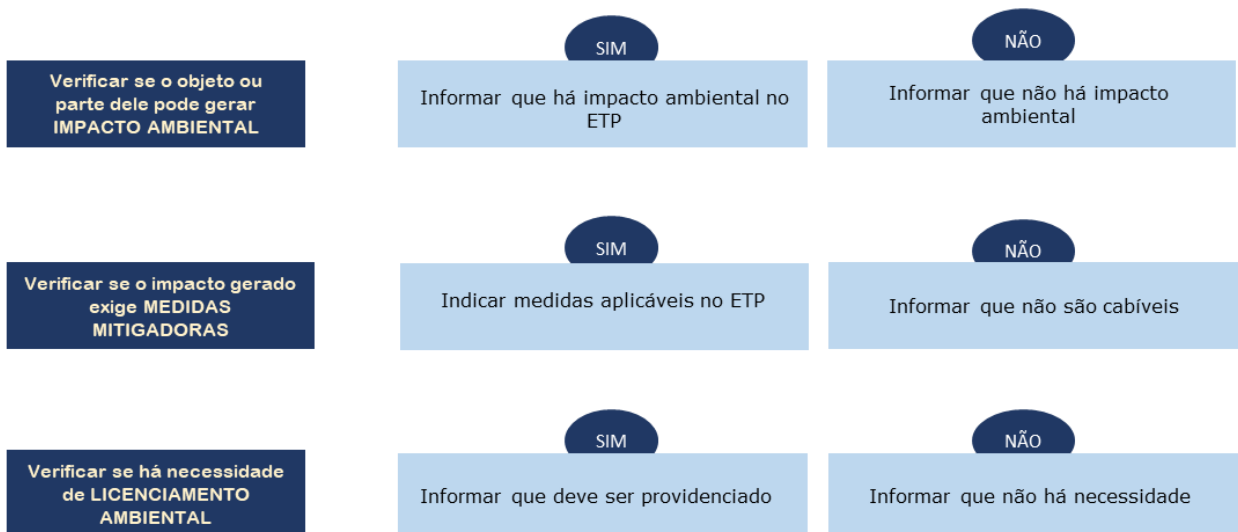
Verificar se o objeto ou parte dele pode gerar IMPACTO AMBIENTAL

SIM

Informar que há impacto ambiental no ETP

NÃO

Informar que não há impacto ambiental

Verificar se o impacto gerado exige MEDIDAS MITIGADORAS

SIM

Indicar medidas aplicáveis no ETP

NÃO

Informar que não são cabíveis

Verificar se há necessidade de LICENCIAMENTO AMBIENTAL

SIM

Informar que deve ser providenciado

NÃO

Informar que não há necessidade